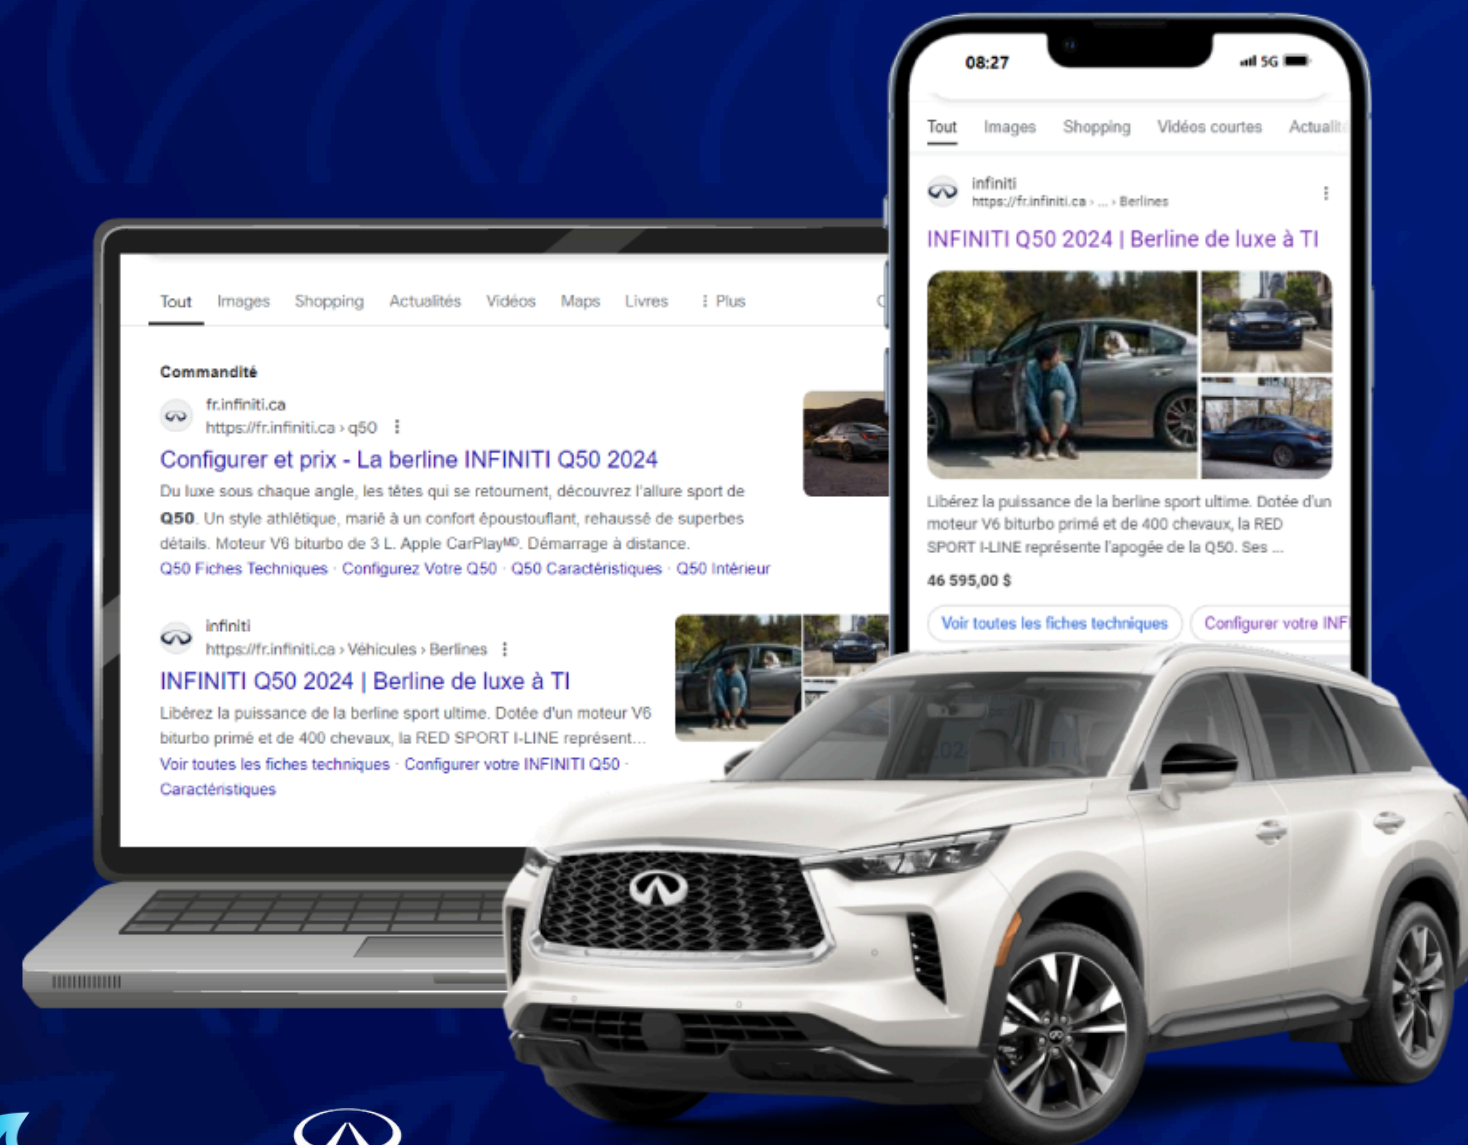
Tout Images Shopping Actualités Vidéos Maps Livres ⋮ Plus

Commandité

fr.infiniti.ca
https://fr.infiniti.ca › q50 ⋮

Configurer et prix - La berline INFINITI Q50 2024

Du luxe sous chaque angle, les têtes qui se retournent, découvrez l'allure sport de **Q50**. Un style athlétique, marié à un confort époustouflant, rehaussé de superbes détails. Moteur V6 biturbo de 3 L. Apple CarPlay$^{MD}$. Démarrage à distance.

Q50 Fiches Techniques · Configurez Votre Q50 · Q50 Caractéristiques · Q50 Intérieur

infiniti
https://fr.infiniti.ca › Véhicules › Berlines ⋮

INFINITI Q50 2024 | Berline de luxe à TI

Libérez la puissance de la berline sport ultime. Dotée d'un moteur V6 biturbo primé et de 400 chevaux, la RED SPORT I-LINE représent...

Voir toutes les fiches techniques · Configurer votre INFINITI Q50 · Caractéristiques

08:27 5G

Tout Images Shopping Vidéos courtes Actualit

infiniti
https://fr.infiniti.ca › ... › Berlines ⋮

INFINITI Q50 2024 | Berline de luxe à TI

Libérez la puissance de la berline sport ultime. Dotée d'un moteur V6 biturbo primé et de 400 chevaux, la RED SPORT I-LINE représente l'apogée de la Q50. Ses ...

46 595,00 $

Voir toutes les fiches techniques Configurer votre INF